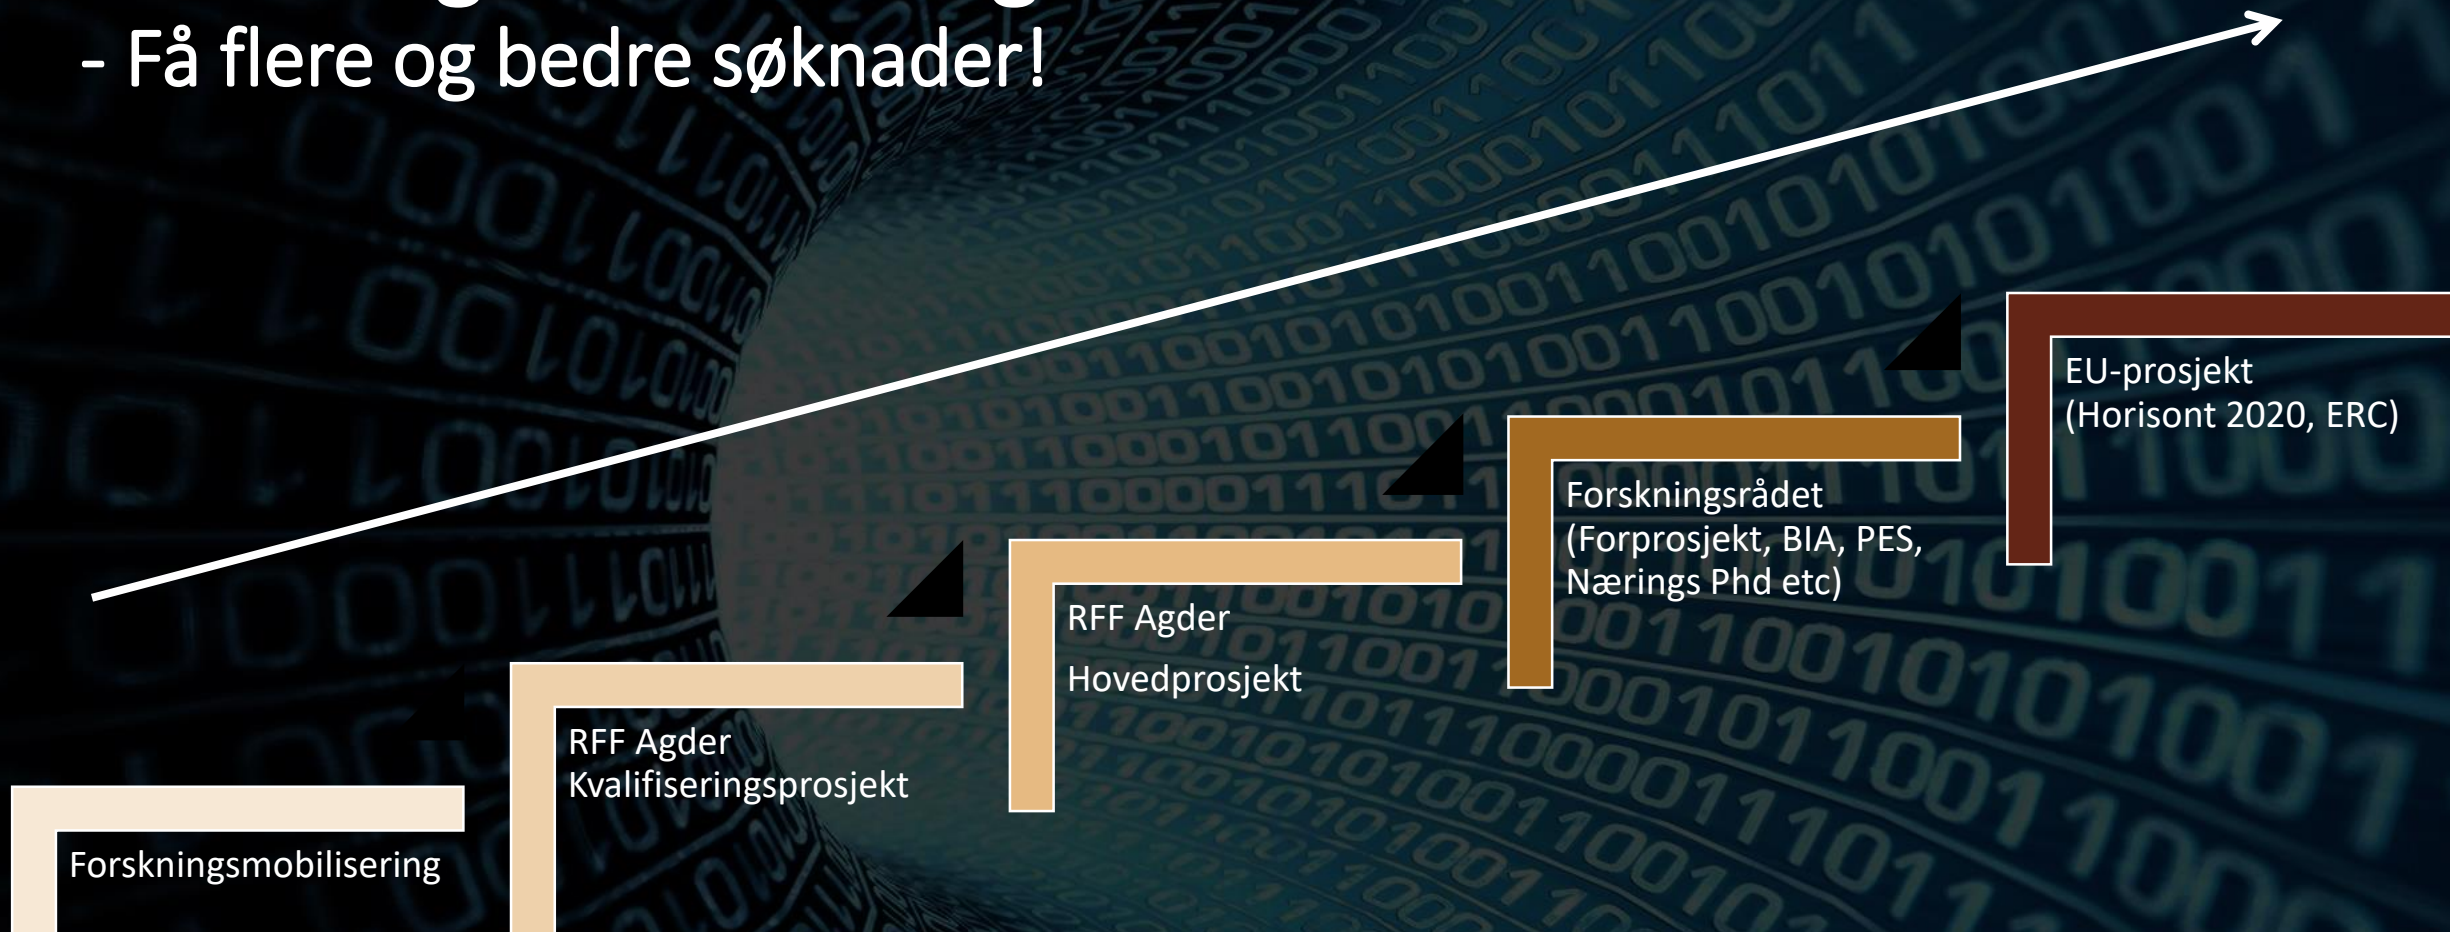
- Få flere og bedre søknader!

Forskningsmobilisering

RFF Agder
Kvalifiseringsprosjekt

RFF Agder

Hovedprosjekt

Forskningsrådet
(Forprosjekt, BIA, PES, Nærings Phd etc)

EU-prosjekt
(Horisont 2020, ERC)